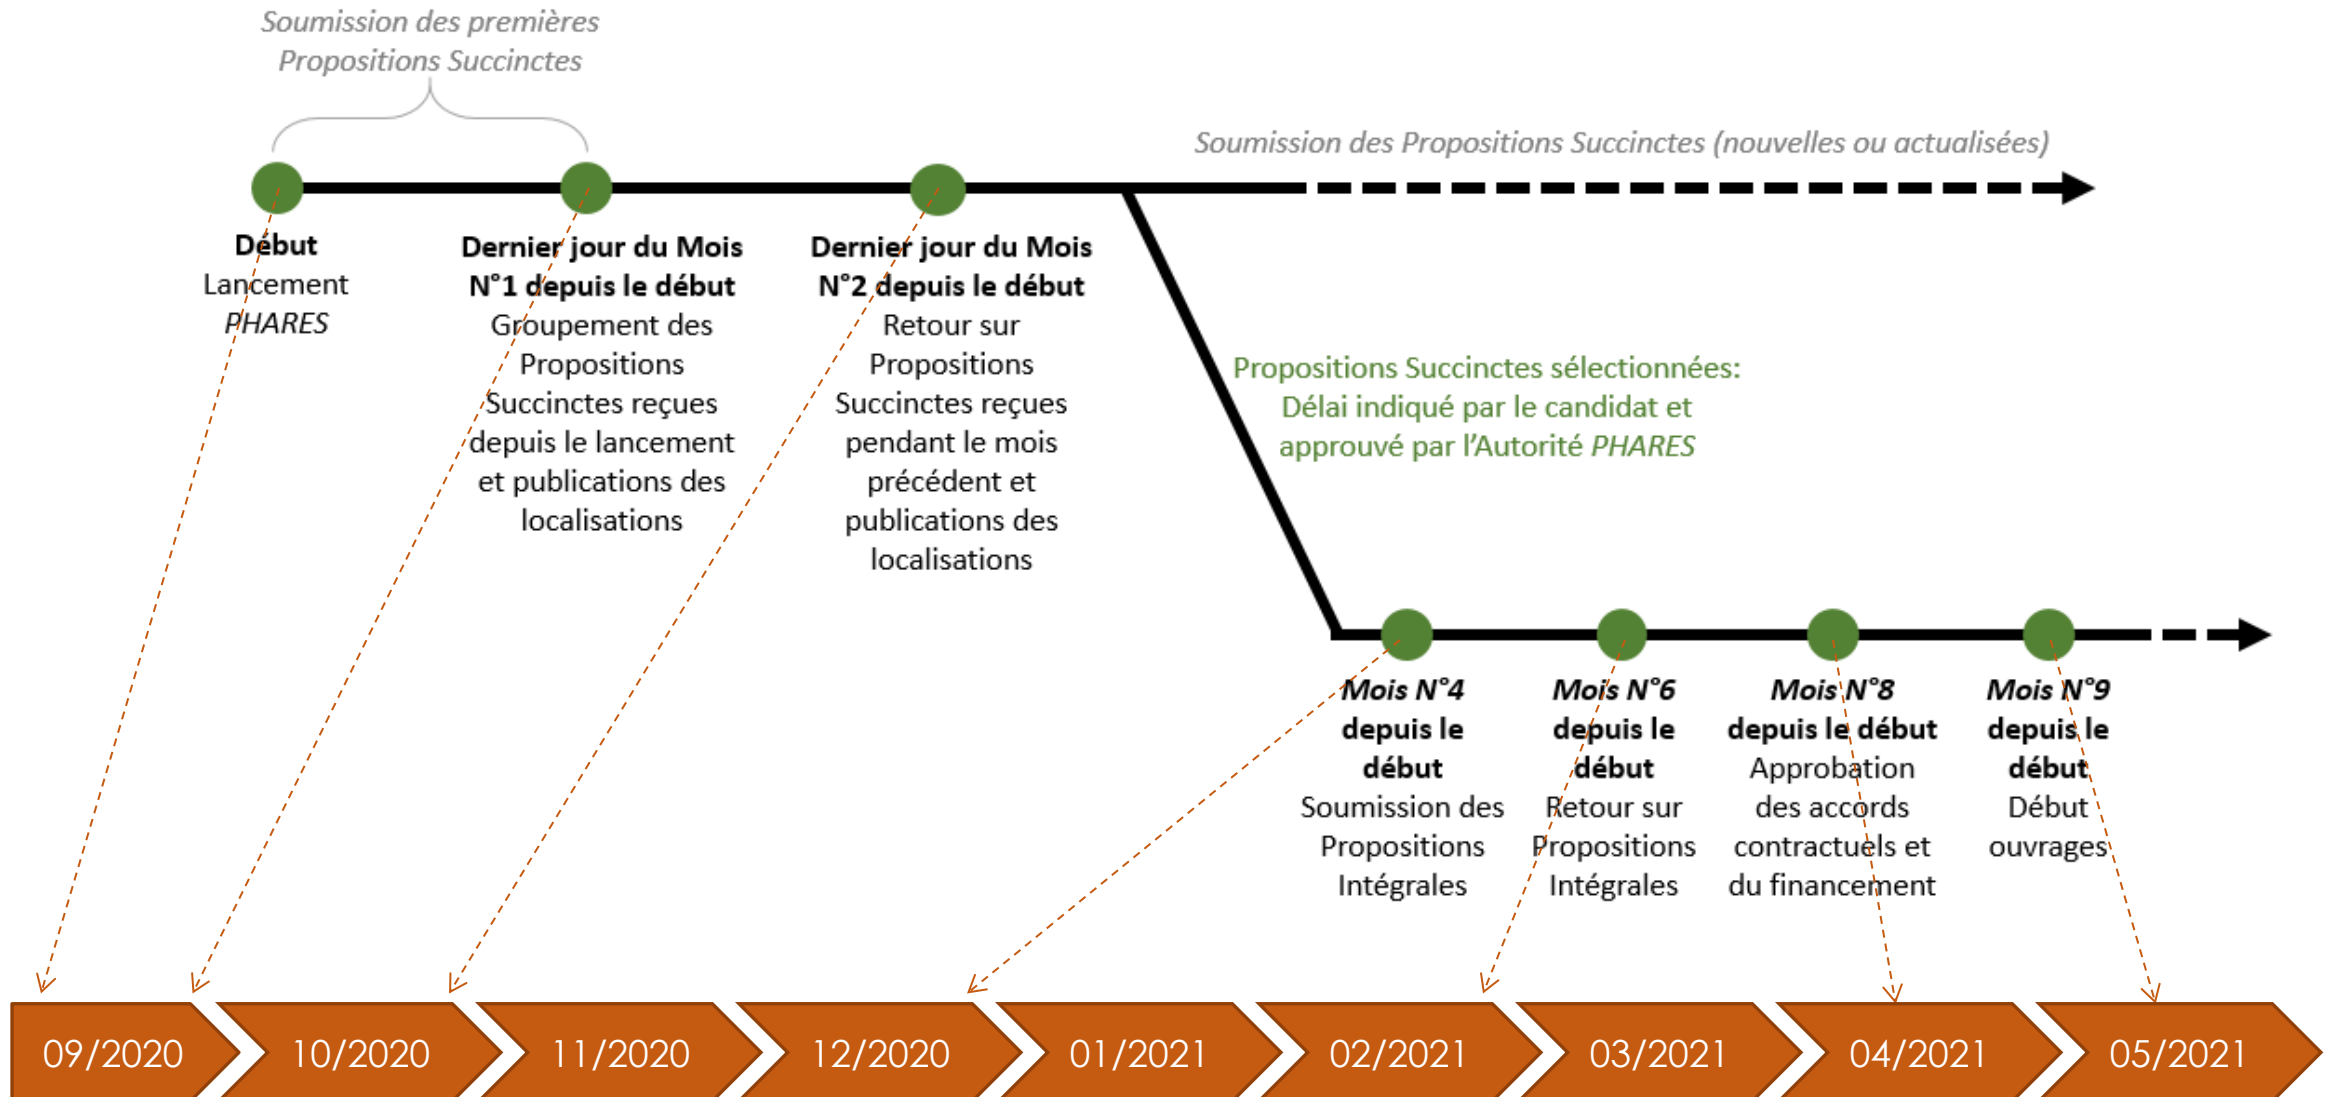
Soumission des premières Propositions Succinctes

Soumission des Propositions Succinctes (nouvelles ou actualisées)

**Début**
Lancement *PHARES*

**Dernier jour du Mois N°1 depuis le début**
Groupement des Propositions Succinctes reçues depuis le lancement et publications des localisations

**Dernier jour du Mois N°2 depuis le début**
Retour sur Propositions Succinctes reçues pendant le mois précédent et publications des localisations

Propositions Succinctes sélectionnées: Délai indiqué par le candidat et approuvé par l'Autorité *PHARES*

***Mois N°4* depuis le début**
Soumission des Propositions Intégrales

***Mois N°6* depuis le début**
Retour sur Propositions Intégrales

***Mois N°8* depuis le début**
Approbation des accords contractuels et du financement

***Mois N°9* depuis le début**
Début ouvrages

09/2020
10/2020
11/2020
12/2020
01/2021
02/2021
03/2021
04/2021
05/2021